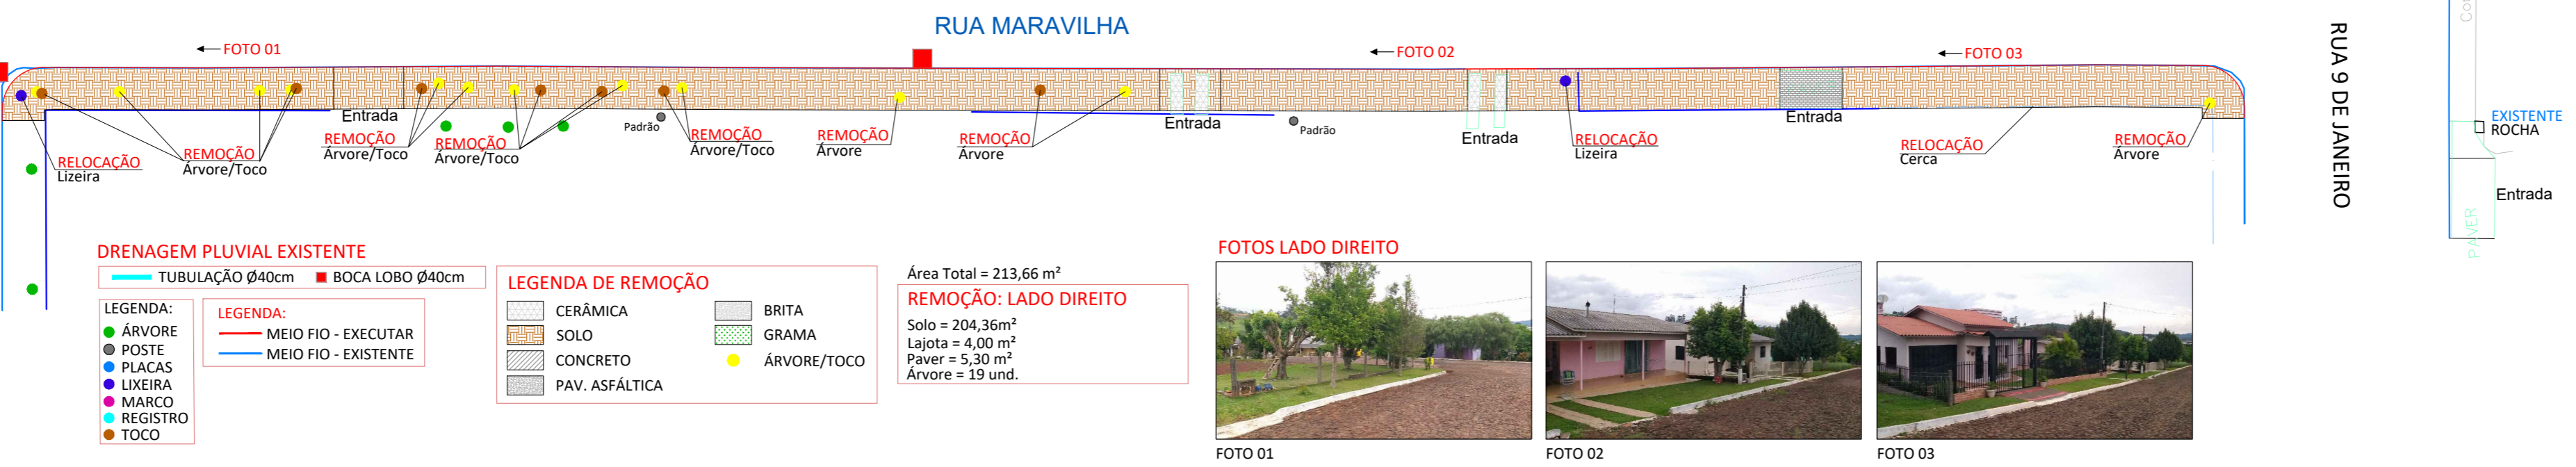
RUA MARAVILHA

FOTO 01
FOTO 02
FOTO 03

RUA 9 DE JANEIRO

Entrada
Entrada
Entrada
Entrada
Entrada

Padrão
Padrão

RELOCAÇÃO
Lizeira

REMOÇÃO
Árvore/Toco

REMOÇÃO
Árvore/Toco

REMOÇÃO
Árvore/Toco

REMOÇÃO
Árvore/Toco

REMOÇÃO
Árvore

REMOÇÃO
Árvore

RELOCAÇÃO
Lizeira

RELOCAÇÃO
Cerca

REMOÇÃO
Árvore

EXISTENTE
ROCHA

PAVER

DRENAGEM PLUVIAL EXISTENTE
TUBULAÇÃO Ø40cm
BOCA LOBO Ø40cm

LEGENDA:
ÁRVORE
POSTE
PLACAS
LIXEIRA
MARCO
REGISTRO
TOCO

LEGENDA:
MEIO FIO - EXECUTAR
MEIO FIO - EXISTENTE

LEGENDA DE REMOÇÃO
CERÂMICA
SOLO
CONCRETO
PAV. ASFÁLTICA
BRITA
GRAMA
ÁRVORE/TOCO

Área Total = 213,66 m²
REMOÇÃO: LADO DIREITO
Solo = 204,36m²
Lajota = 4,00 m²
Paver = 5,30 m²
Árvore = 19 und.

FOTOS LADO DIREITO
FOTO 01
FOTO 02
FOTO 03